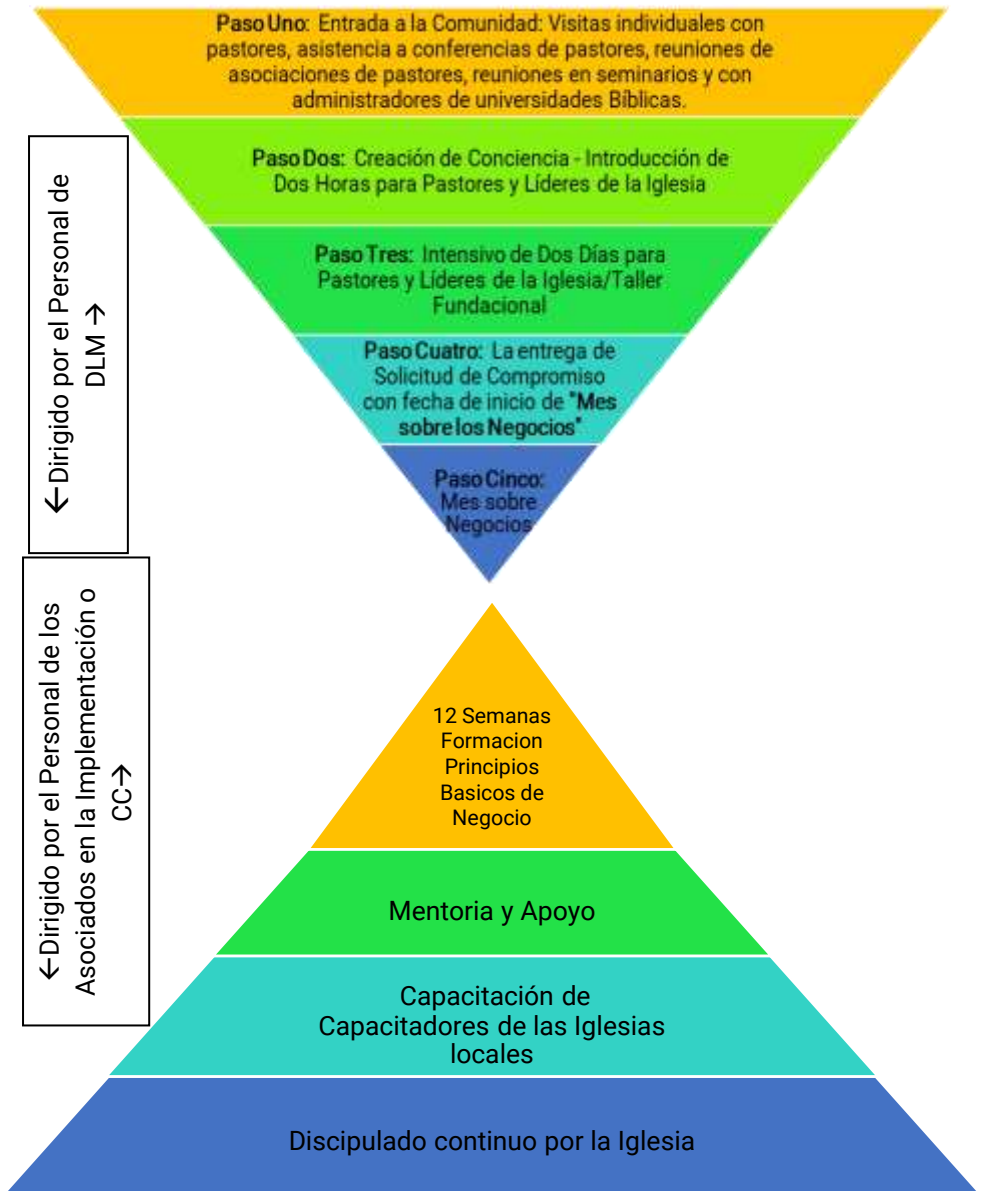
Paso Uno: Entrada a la Comunidad: Visitas individuales con pastores, asistencia a conferencias de pastores, reuniones de asociaciones de pastores, reuniones en seminarios y con administradores de universidades Bíblicas.

Paso Dos: Creación de Conciencia - Introducción de Dos Horas para Pastores y Líderes de la Iglesia

Paso Tres: Intensivo de Dos Días para Pastores y Líderes de la Iglesia/Taller Fundacional

Paso Cuatro: La entrega de Solicitud de Compromiso con fecha de inicio de "Mes sobre los Negocios"

Paso Cinco: Mes sobre Negocios

←Dirigido por el Personal de DLM →

←Dirigido por el Personal de los Asociados en la Implementación o CC→

12 Semanas Formacion Principios Basicos de Negocio

Mentoria y Apoyo

Capacitación de Capacitadores de las Iglesias locales

Discipulado continuo por la Iglesia